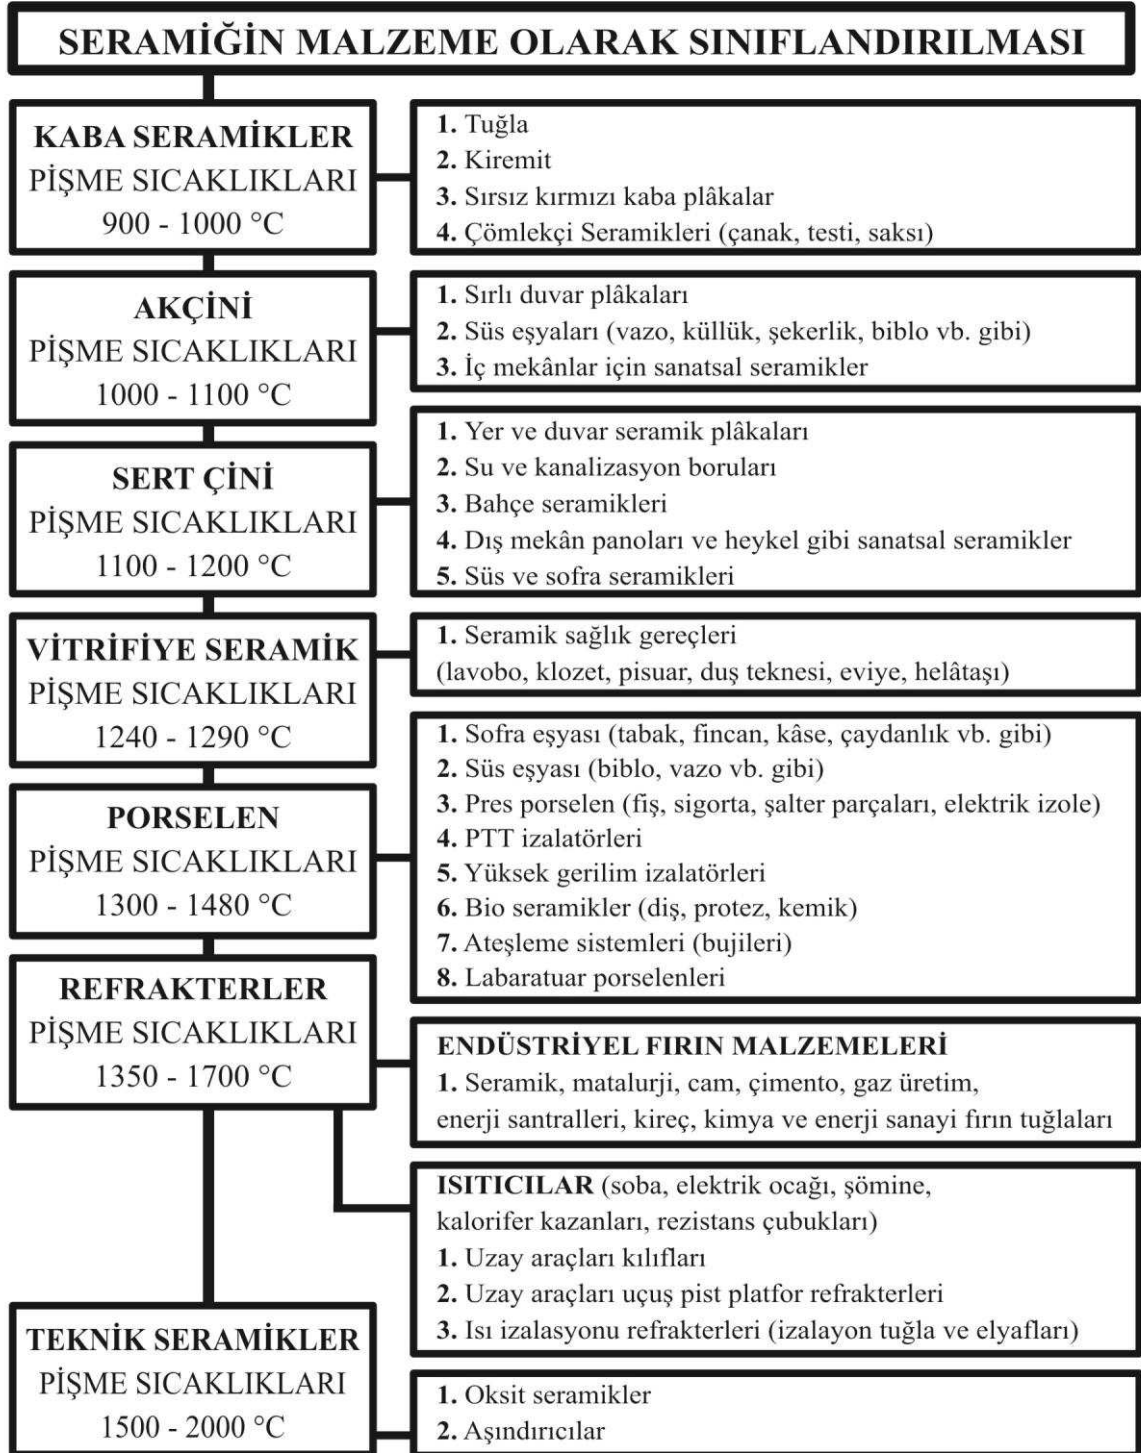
SERAMİĞİN MALZEME OLARAK SINIFLANDIRILMASI

KABA SERAMİKLER
PİŞME SICAKLIKLARI
900 - 1000 °C

1. Tuğla
2. Kiremit
3. Sırsız kırmızı kaba plâkalar
4. Çömlekçi Seramikleri (çanak, testi, saksı)

AKÇİNİ
PİŞME SICAKLIKLARI
1000 - 1100 °C

1. Sırlı duvar plâkaları
2. Süs eşyaları (vazo, küllük, şekerlik, biblo vb. gibi)
3. İç mekânlar için sanatsal seramikler

SERT ÇİNİ
PİŞME SICAKLIKLARI
1100 - 1200 °C

1. Yer ve duvar seramik plâkaları
2. Su ve kanalizasyon boruları
3. Bahçe seramikleri
4. Dış mekân panoları ve heykel gibi sanatsal seramikler
5. Süs ve sofra seramikleri

VİTRİFİYE SERAMİK
PİŞME SICAKLIKLARI
1240 - 1290 °C

1. Seramik sağlık gereçleri
(lavobo, klozet, pisuar, duş teknesi, eviye, helâtaşı)

PORSELEN
PİŞME SICAKLIKLARI
1300 - 1480 °C

1. Sofra eşyası (tabak, fincan, kâse, çaydanlık vb. gibi)
2. Süs eşyası (biblo, vazo vb. gibi)
3. Pres porselen (fiş, sigorta, şalter parçaları, elektrik izole)
4. PTT izalatörleri
5. Yüksek gerilim izalatörleri
6. Bio seramikler (diş, protez, kemik)
7. Ateşleme sistemleri (bujileri)
8. Labaratuar porselenleri

REFRAKTERLER
PİŞME SICAKLIKLARI
1350 - 1700 °C

ENDÜSTRİYEL FIRIN MALZEMELERİ
1. Seramik, matalurji, cam, çimento, gaz üretim, enerji santralleri, kireç, kimya ve enerji sanayi fırın tuğlaları

ISITICILAR (soba, elektrik ocağı, şömine, kalorifer kazanları, rezistans çubukları)
1. Uzay araçları kılıfları
2. Uzay araçları uçuş pist platfor refrakterleri
3. Isı izalasyonu refrakterleri (izalayon tuğla ve elyafları)

TEKNİK SERAMİKLER
PİŞME SICAKLIKLARI
1500 - 2000 °C

1. Oksit seramikler
2. Aşındırıcılar